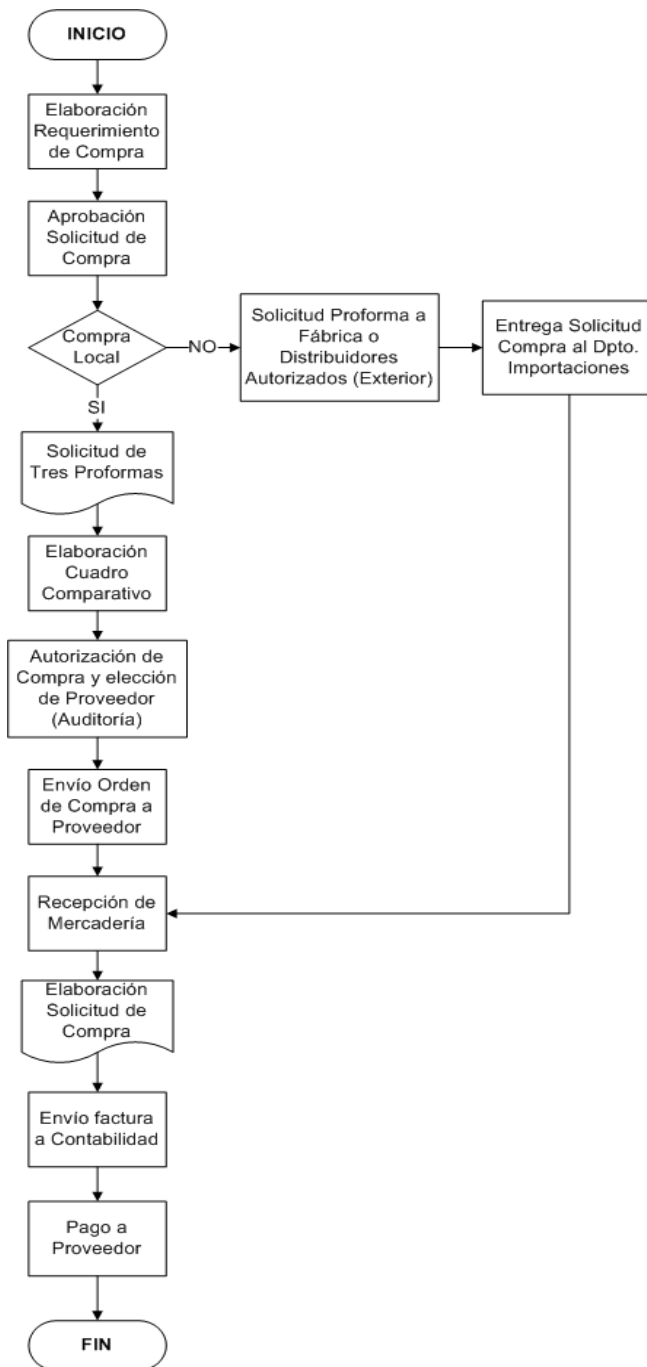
INICIO

Elaboración Requerimiento de Compra

Aprobación Solicitud de Compra

Compra Local

NO

Solicitud Proforma a Fábrica o Distribuidores Autorizados (Exterior)

Entrega Solicitud Compra al Dpto. Importaciones

SI

Solicitud de Tres Proformas

Elaboración Cuadro Comparativo

Autorización de Compra y elección de Proveedor (Auditoría)

Envío Orden de Compra a Proveedor

Recepción de Mercadería

Elaboración Solicitud de Compra

Envío factura a Contabilidad

Pago a Proveedor

FIN